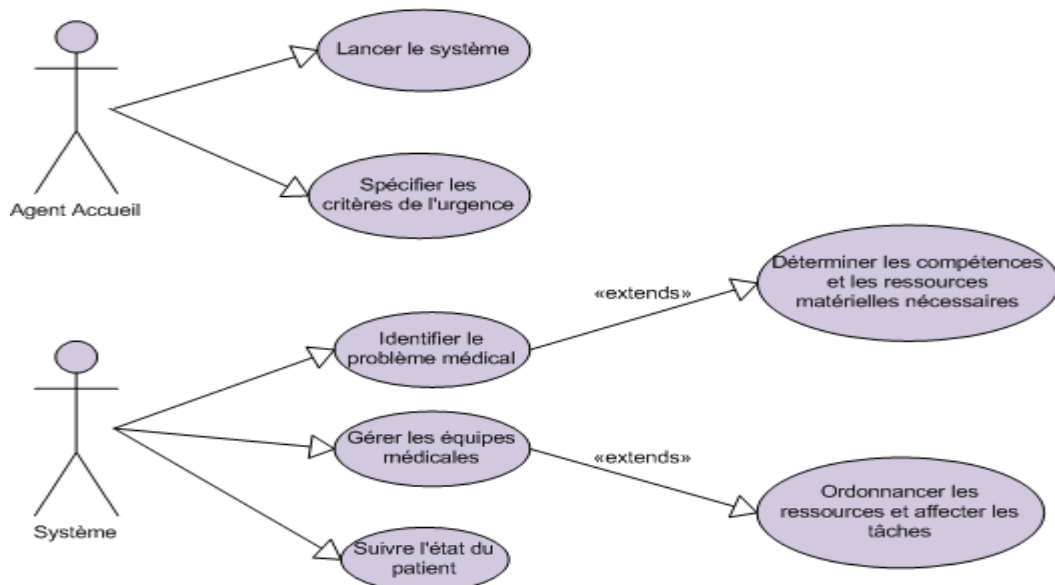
Lancer le système

Agent Accueil

Spécifier les critères de l'urgence

Déterminer les compétences et les ressources matérielles nécessaires

«extends»

Identifier le problème médical

Système

Gérer les équipes médicales

«extends»

Ordonnancer les ressources et affecter les tâches

Suivre l'état du patient